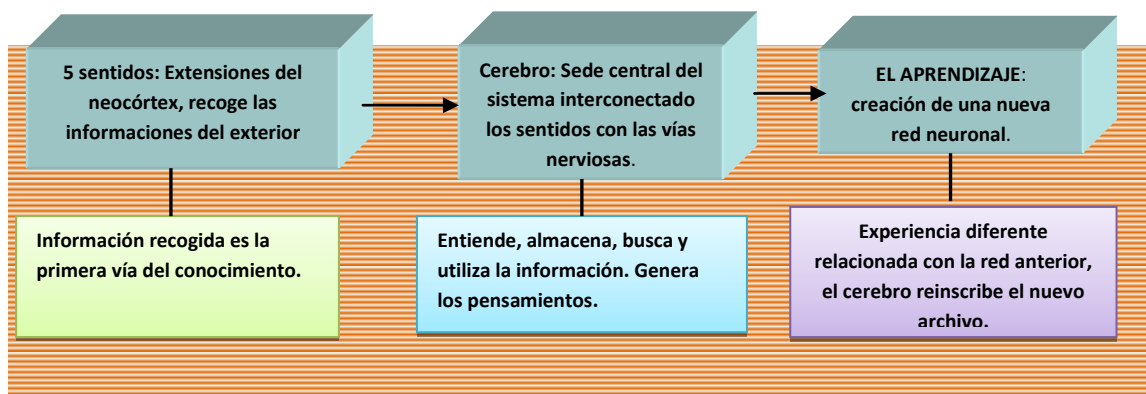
5 sentidos: Extensiones del neocórtex, recoge las informaciones del exterior

Cerebro: Sede central del sistema interconectado los sentidos con las vías nerviosas.

EL APRENDIZAJE: creación de una nueva red neuronal.

Información recogida es la primera vía del conocimiento.

Entiende, almacena, busca y utiliza la información. Genera los pensamientos.

Experiencia diferente relacionada con la red anterior, el cerebro reinscribe el nuevo archivo.